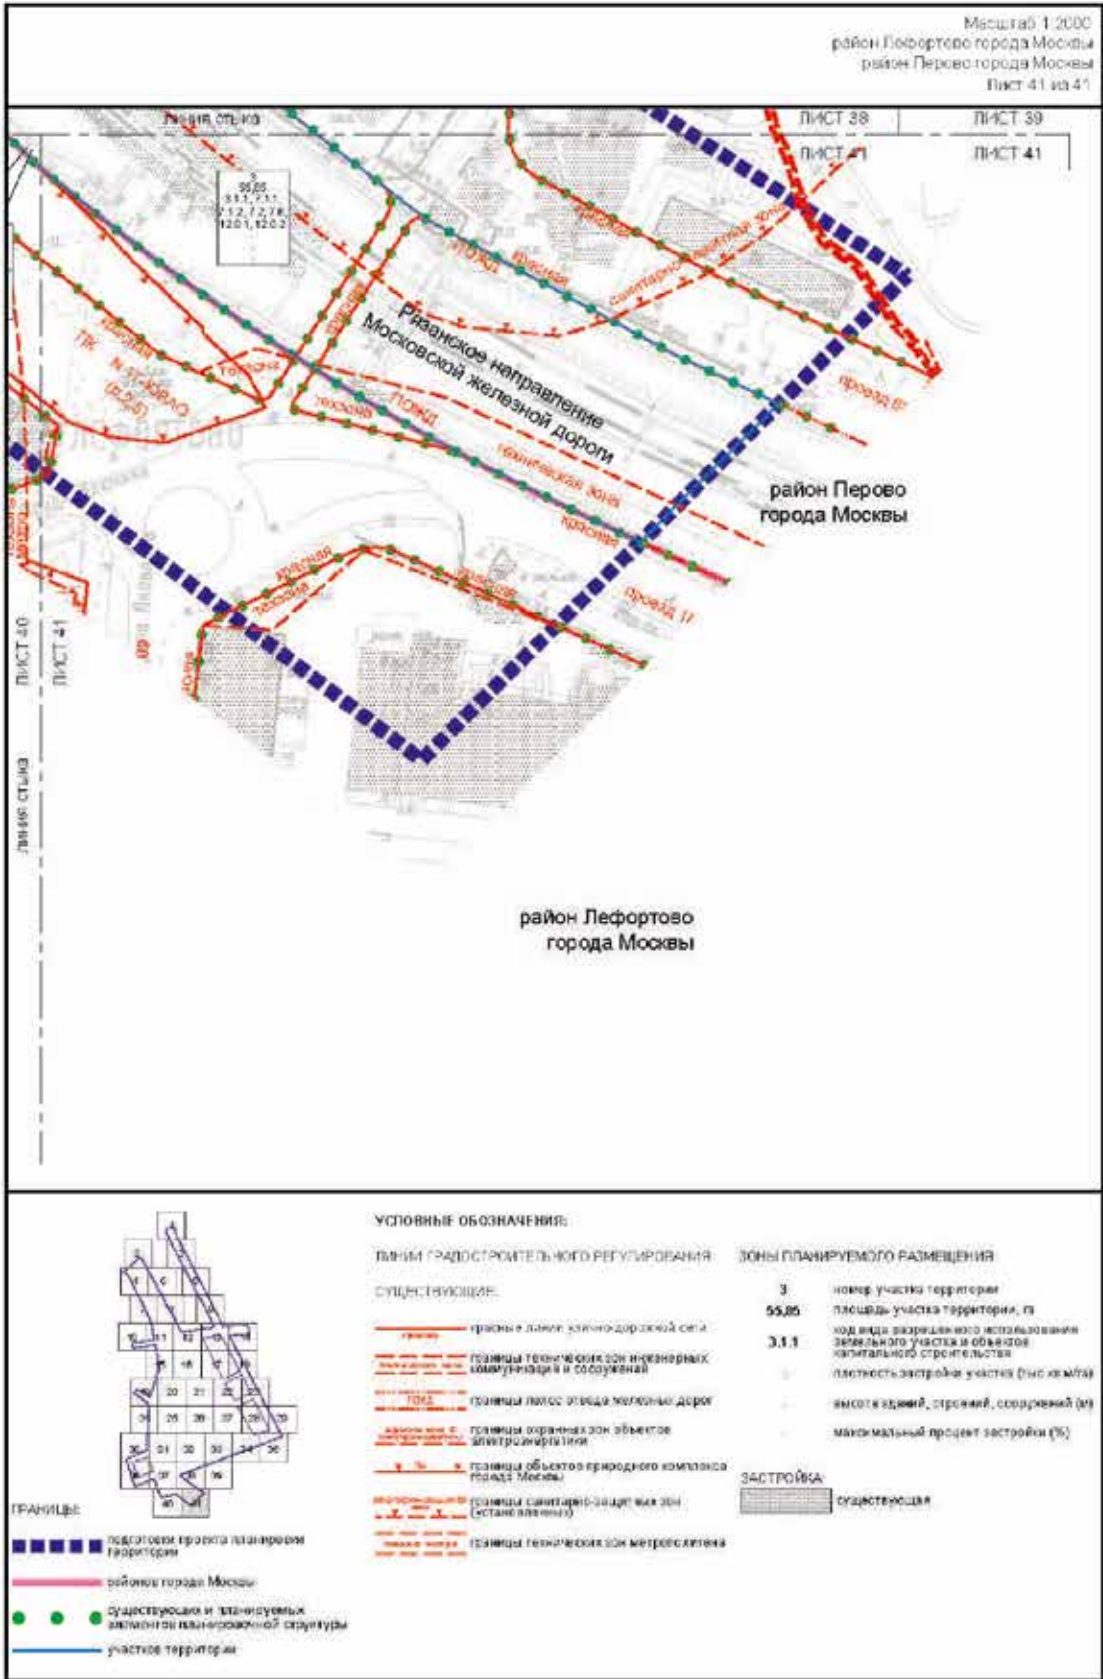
Масштаб 1:2000
район Лефортово города Москвы
район Перово города Москвы
Лист 41 из 41

линия стыка
ЛИСТ 38
ЛИСТ 39
ЛИСТ 41
ЛИСТ 41

3
55,85
3.1.1, 7.1.1, 7.1.2, 7.2, 7.6, 12.0.1, 12.0.2

Рязанское направление
Московской железной дороги

район Перово
города Москвы

красная
ПОЖД
техническая зона
санитарно-защитная зона
проезд 87
проезд 17
красная
ПОЖД
техническая зона
красная
ТК
граница

ЛИСТ 40
ЛИСТ 41
линия стыка

район Лефортово
города Москвы

УСЛОВНЫЕ ОБОЗНАЧЕНИЯ:

ЛИНИИ ГРАДОСТРОИТЕЛЬНОГО РЕГУЛИРОВАНИЯ:

СУЩЕСТВУЮЩИЕ:

красные линии улично-дорожной сети

границы технических зон инженерных коммуникаций и сооружений

границы полос отвода железных дорог

границы охранных зон объектов электроэнергетики

границы объектов природного комплекса города Москвы

границы санитарно-защитных зон (установленных)

границы технических зон метрополитена

ЗОНЫ ПЛАНИРУЕМОГО РАЗМЕЩЕНИЯ

3 номер участка территории
55,85 площадь участка территории, га
3.1.1 код вида разрешенного использования земельного участка и объектов капитального строительства
плотность застройки участка (тыс.кв.м/га)
высота зданий, строений, сооружений (м)
максимальный процент застройки (%)

ЗАСТРОЙКА:
существующая

ГРАНИЦЫ:
подготовки проекта планировки территории
районов города Москвы
существующих и планируемых элементов планировочной структуры
участков территории